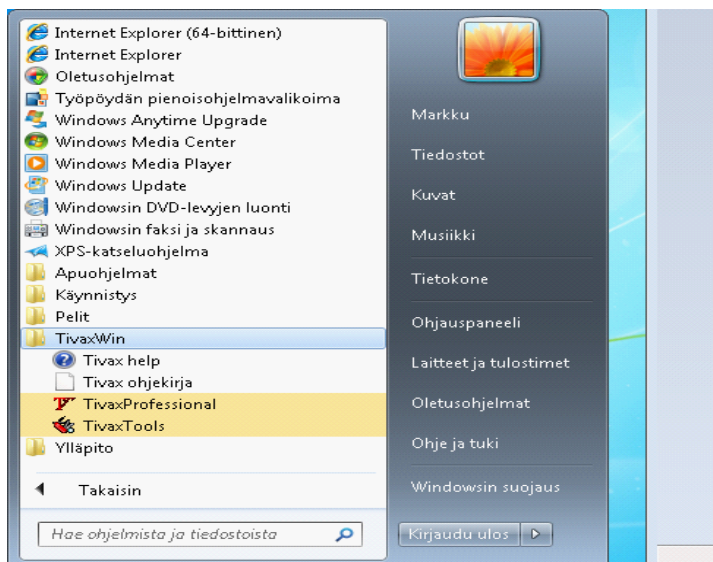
Internet Explorer (64-bittinen)
Internet Explorer
Oletusohjelmat
Työpöydän pienoisohjelmavalikoima
Windows Anytime Upgrade
Windows Media Center
Windows Media Player
Windows Update
Windowsin DVD-levyjen luonti
Windowsin faksi ja skannaus
XPS-katseluohjelma
Apuohjelmat
Käynnistys
Pelit
TivaxWin
Tivax help
Tivax ohjekirja
TivaxProfessional
TivaxTools
Ylläpito

Takaisin

Hae ohjelmista ja tiedostoista

Markku
Tiedostot
Kuvat
Musiikki
Tietokone
Ohjauspaneeli
Laitteet ja tulostimet
Oletusohjelmat
Ohje ja tuki
Windowsin suojaus
Kirjaudu ulos